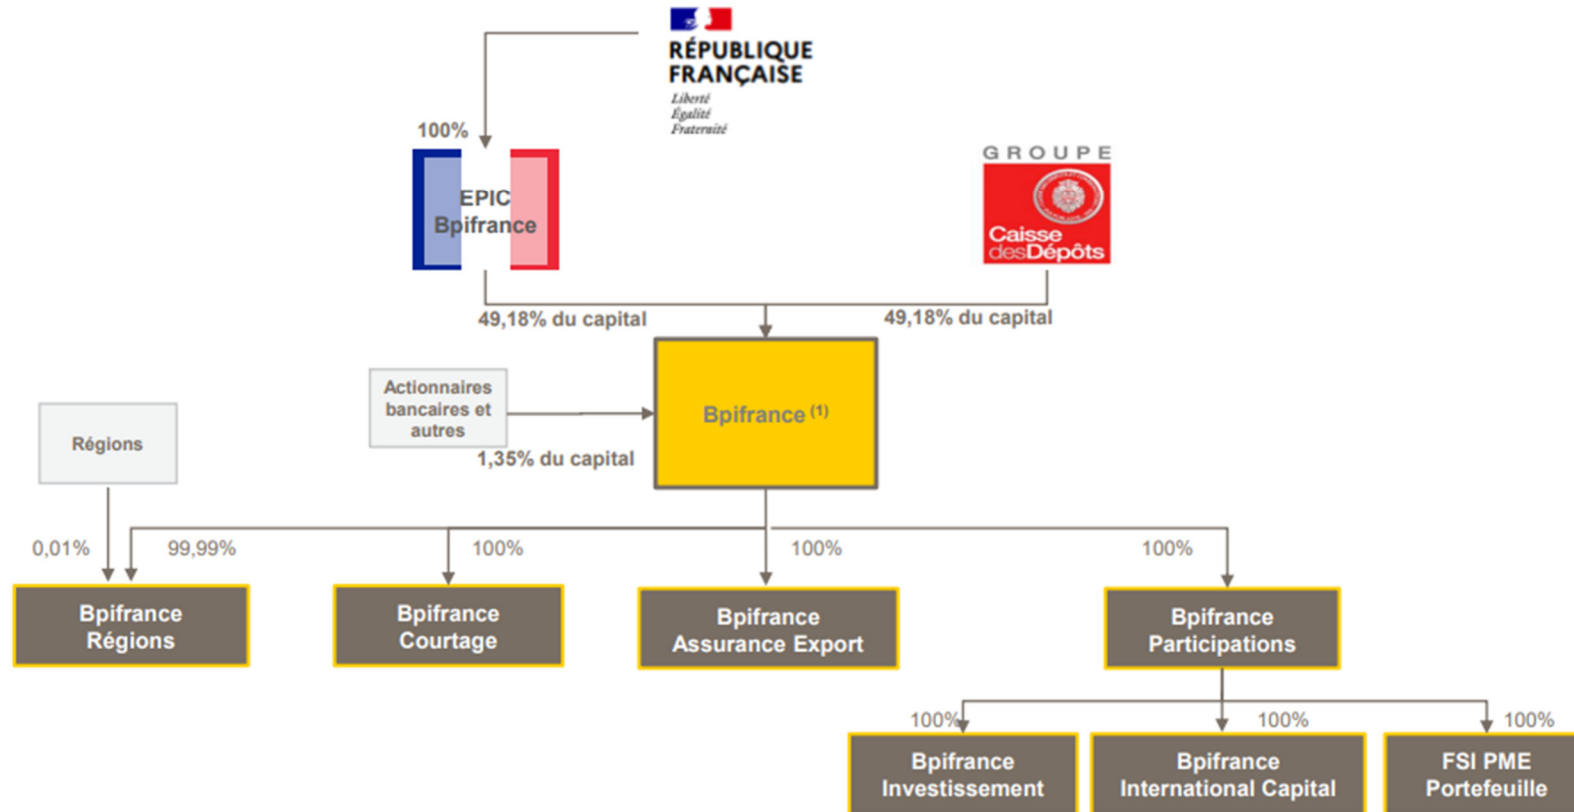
RÉPUBLIQUE FRANÇAISE
Liberté
Égalité
Fraternité

100%

EPIC Bpifrance

GROUPE
Caisse desDépôts

49,18% du capital

49,18% du capital

Actionnaires bancaires et autres

1,35% du capital

Bpifrance (1)

Régions

0,01%

99,99%

100%

100%

100%

Bpifrance Régions

Bpifrance Courtage

Bpifrance Assurance Export

Bpifrance Participations

100%

100%

100%

Bpifrance Investissement

Bpifrance International Capital

FSI PME Portefeuille